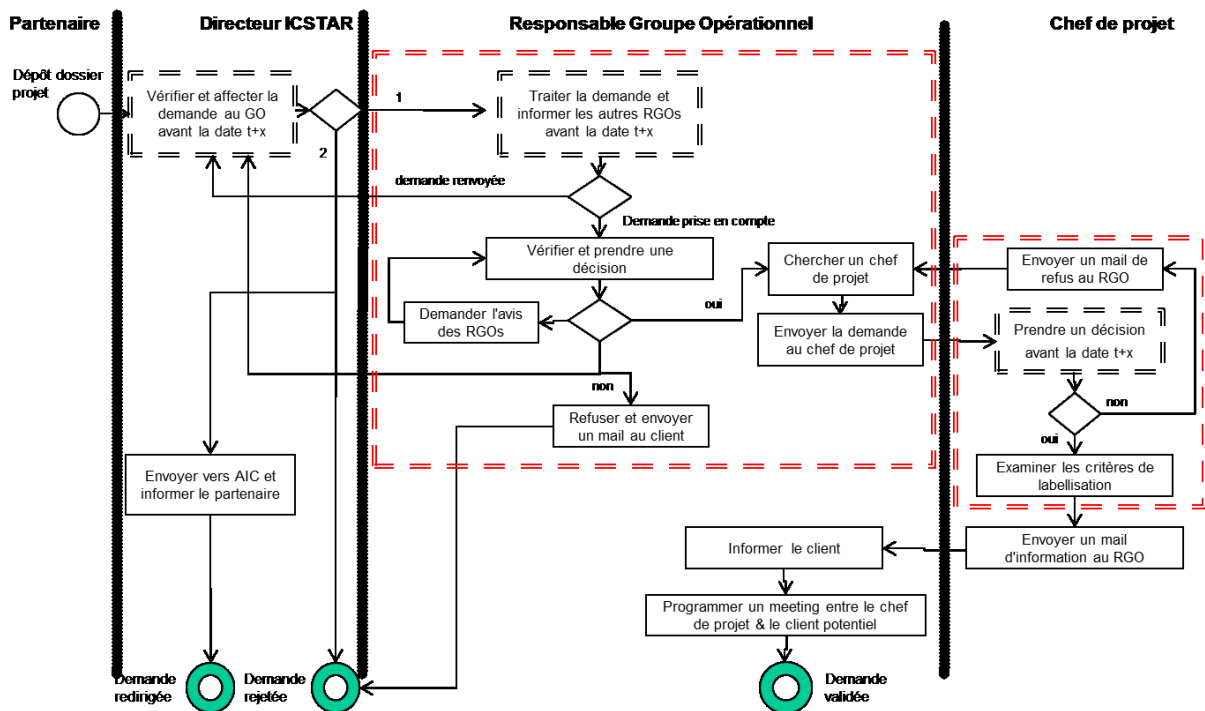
Partenaire

Directeur ICSTAR

Responsable Groupe Opérationnel

Chef de projet

Dépôt dossier projet

Vérifier et affecter la demande au GO avant la date t+x

1

2

Traiter la demande et informer les autres RGOs avant la date t+x

demande renvoyée

Demande prise en compte

Vérifier et prendre une décision

Demander l'avis des RGOs

oui

non

Chercher un chef de projet

Envoyer la demande au chef de projet

Envoyer un mail de refus au RGO

Prendre un décision avant la date t+x

non

oui

Refuser et envoyer un mail au client

Envoyer vers AIC et informer le partenaire

Examiner les critères de labellisation

Envoyer un mail d'information au RGO

Informer le client

Programmer un meeting entre le chef de projet & le client potentiel

Demande redirigée

Demande rejetée

Demande validée